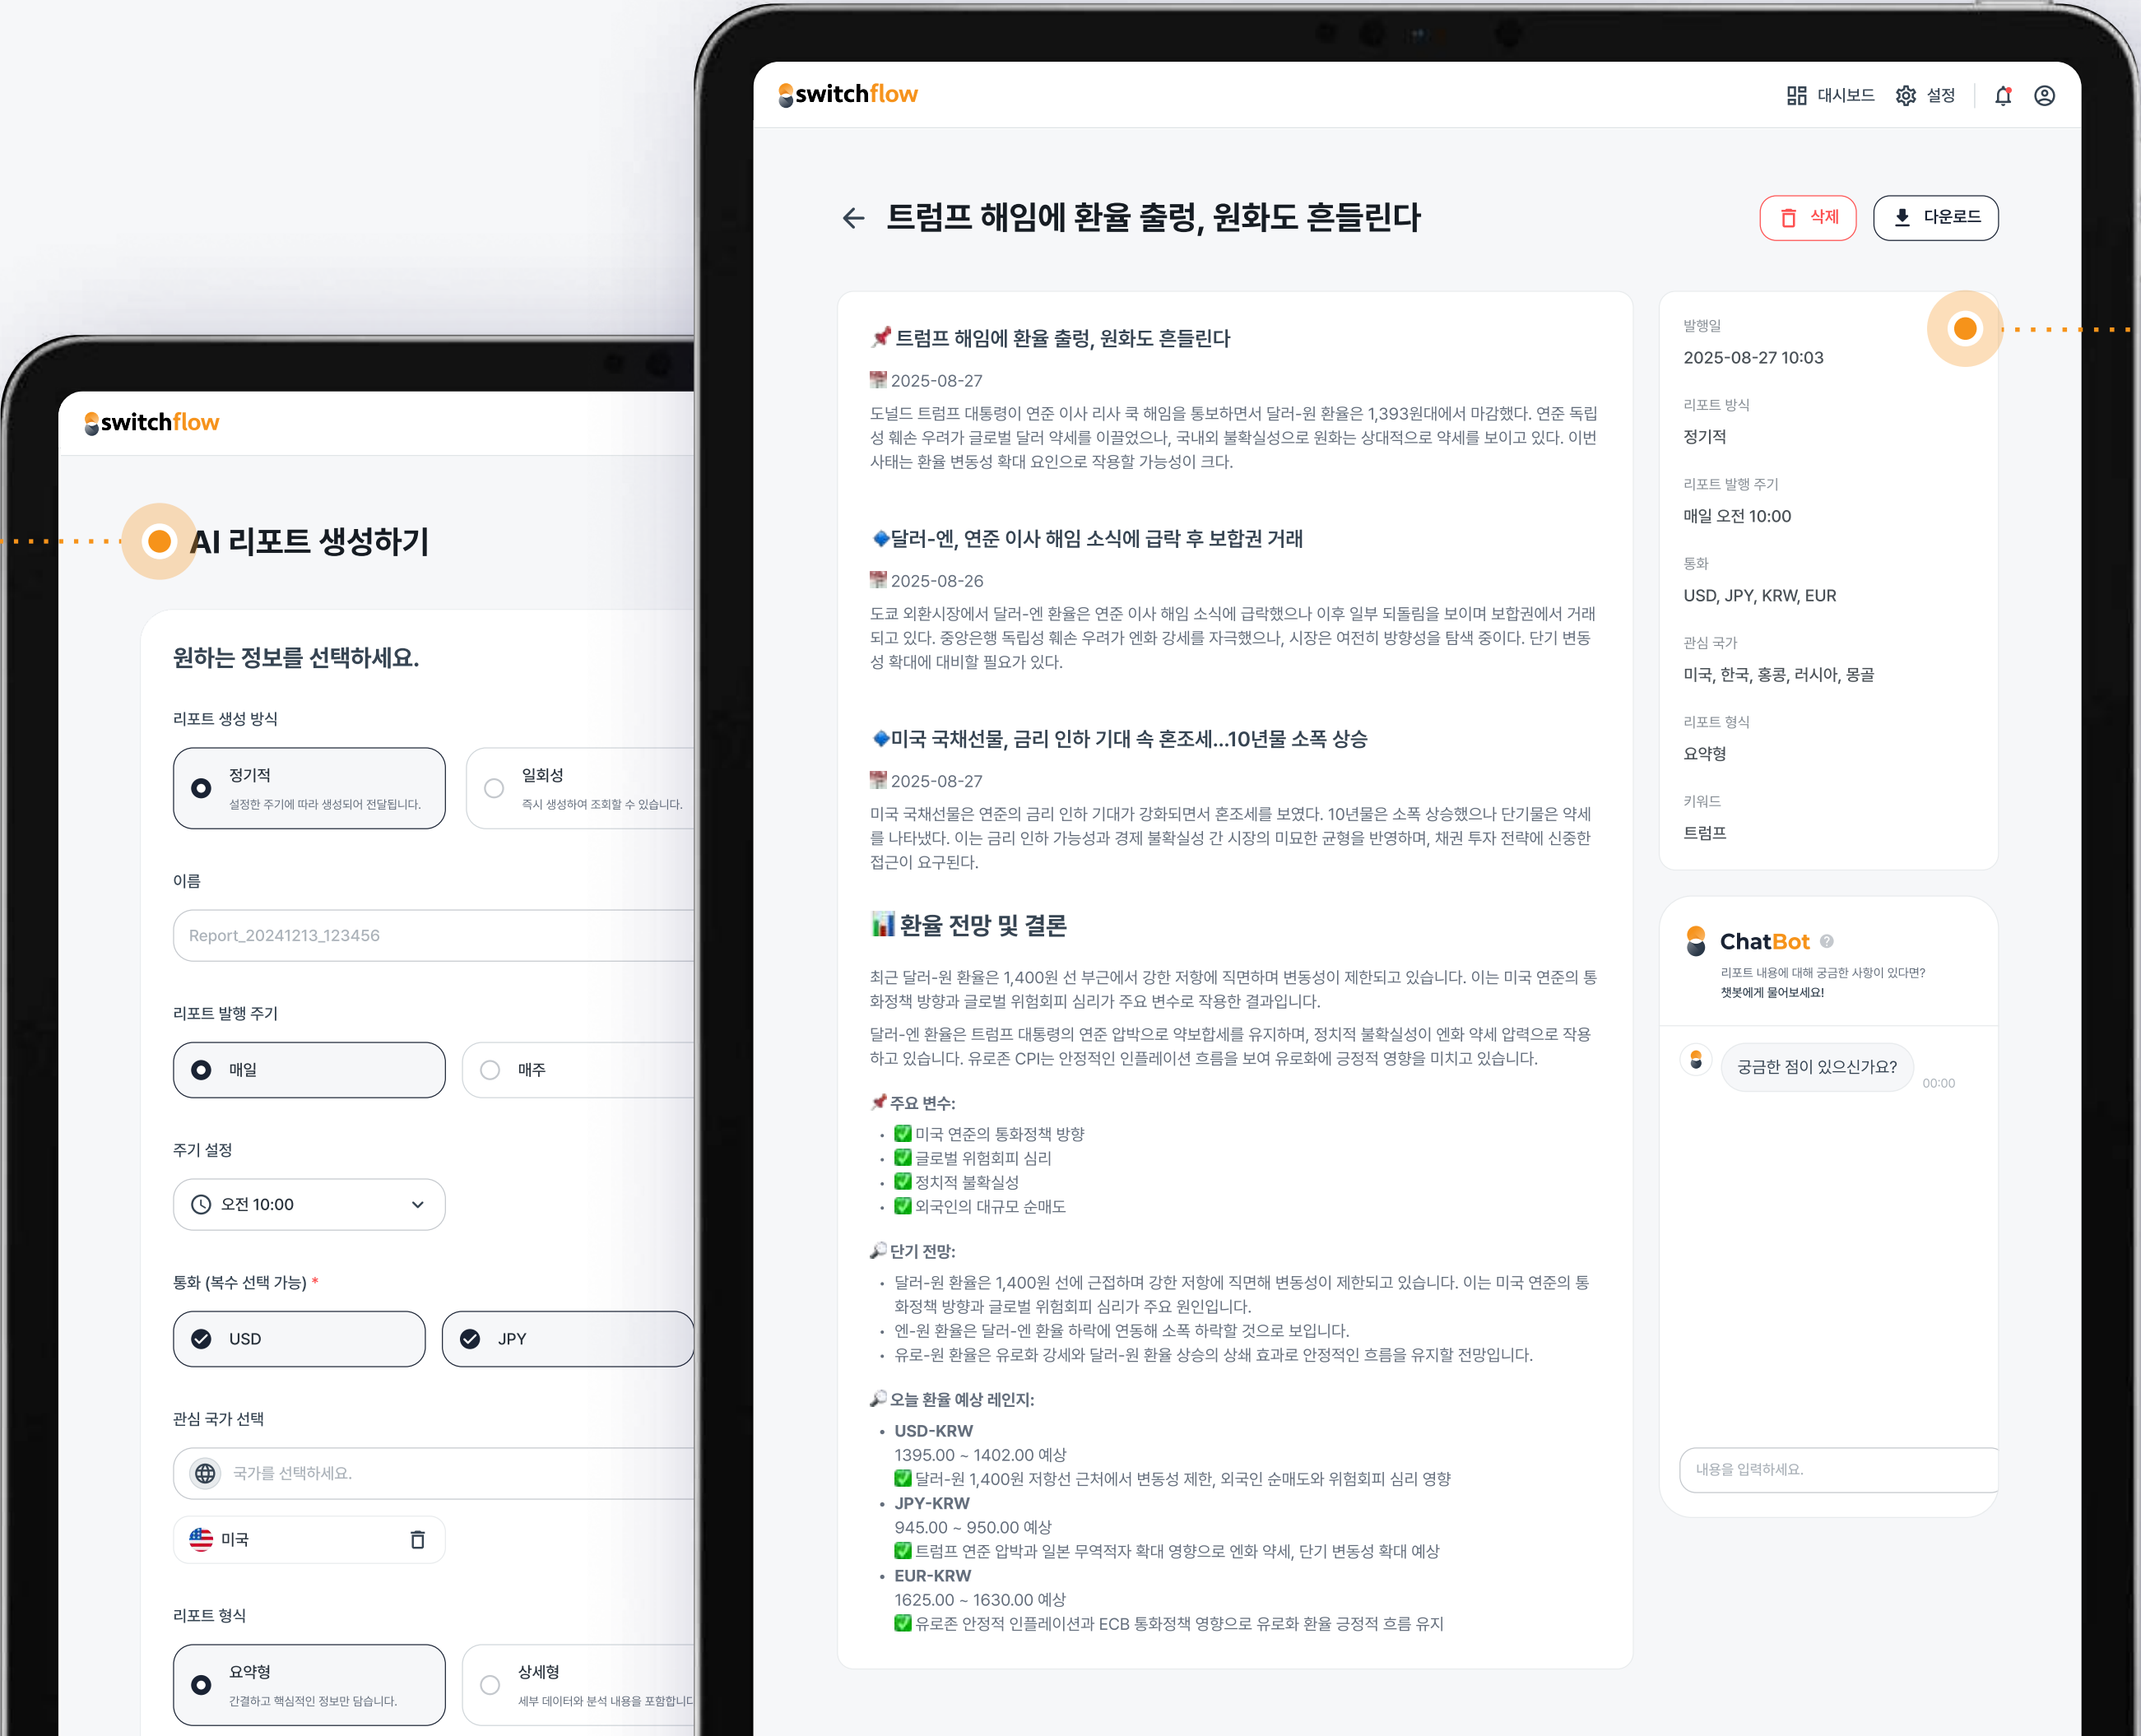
switchflow

AI 리포트 생성하기

원하는 정보를 선택하세요.

리포트 생성 방식

정기적
설정한 주기에 따라 생성되어 전달됩니다.

일회성
즉시 생성하여 조회할 수 있습니다.

이름

Report_20241213_123456

리포트 발행 주기

매일

매주

주기 설정

오전 10:00

통화 (복수 선택 가능) *

USD

JPY

관심 국가 선택

국가를 선택하세요.

미국

리포트 형식

요약형
간결하고 핵심적인 정보만 담습니다.

상세형
세부 데이터와 분석 내용을 포함합니다

switchflow

대시보드 설정

트럼프 해임에 환율 출렁, 원화도 흔들린다

삭제

다운로드

📌 트럼프 해임에 환율 출렁, 원화도 흔들린다

2025-08-27

도널드 트럼프 대통령이 연준 이사 리사 쿡 해임을 통보하면서 달러-원 환율은 1,393원대에서 마감했다. 연준 독립성 훼손 우려가 글로벌 달러 약세를 이끌었으나, 국내외 불확실성으로 원화는 상대적으로 약세를 보이고 있다. 이번 사태는 환율 변동성 확대 요인으로 작용할 가능성이 크다.

🔹달러-엔, 연준 이사 해임 소식에 급락 후 보합권 거래

2025-08-26

도쿄 외환시장에서 달러-엔 환율은 연준 이사 해임 소식에 급락했으나 이후 일부 되돌림을 보이며 보합권에서 거래되고 있다. 중앙은행 독립성 훼손 우려가 엔화 강세를 자극했으나, 시장은 여전히 방향성을 탐색 중이다. 단기 변동성 확대에 대비할 필요가 있다.

🔹미국 국채선물, 금리 인하 기대 속 혼조세...10년물 소폭 상승

2025-08-27

미국 국채선물은 연준의 금리 인하 기대가 강화되면서 혼조세를 보였다. 10년물은 소폭 상승했으나 단기물은 약세를 나타냈다. 이는 금리 인하 가능성과 경제 불확실성 간 시장의 미묘한 균형을 반영하며, 채권 투자 전략에 신중한 접근이 요구된다.

📊 환율 전망 및 결론

최근 달러-원 환율은 1,400원 선 부근에서 강한 저항에 직면하며 변동성이 제한되고 있습니다. 이는 미국 연준의 통화정책 방향과 글로벌 위험회피 심리가 주요 변수로 작용한 결과입니다.

달러-엔 환율은 트럼프 대통령의 연준 압박으로 약보합세를 유지하며, 정치적 불확실성이 엔화 약세 압력으로 작용하고 있습니다. 유로존 CPI는 안정적인 인플레이션 흐름을 보여 유로화에 긍정적 영향을 미치고 있습니다.

📌 주요 변수:
• ✅ 미국 연준의 통화정책 방향
• ✅ 글로벌 위험회피 심리
• ✅ 정치적 불확실성
• ✅ 외국인의 대규모 순매도

🔎 단기 전망:
• 달러-원 환율은 1,400원 선에 근접하며 강한 저항에 직면해 변동성이 제한되고 있습니다. 이는 미국 연준의 통화정책 방향과 글로벌 위험회피 심리가 주요 원인입니다.
• 엔-원 환율은 달러-엔 환율 하락에 연동해 소폭 하락할 것으로 보입니다.
• 유로-원 환율은 유로화 강세와 달러-원 환율 상승의 상쇄 효과로 안정적인 흐름을 유지할 전망입니다.

🔎 오늘 환율 예상 레인지:
• USD-KRW
1395.00 ~ 1402.00 예상
✅ 달러-원 1,400원 저항선 근처에서 변동성 제한, 외국인 순매도와 위험회피 심리 영향
• JPY-KRW
945.00 ~ 950.00 예상
✅ 트럼프 연준 압박과 일본 무역적자 확대 영향으로 엔화 약세, 단기 변동성 확대 예상
• EUR-KRW
1625.00 ~ 1630.00 예상
✅ 유로존 안정적 인플레이션과 ECB 통화정책 영향으로 유로화 환율 긍정적 흐름 유지

발행일
2025-08-27 10:03

리포트 방식
정기적

리포트 발행 주기
매일 오전 10:00

통화
USD, JPY, KRW, EUR

관심 국가
미국, 한국, 홍콩, 러시아, 몽골

리포트 형식
요약형

키워드
트럼프

ChatBot
리포트 내용에 대해 궁금한 사항이 있다면?
챗봇에게 물어보세요!

궁금한 점이 있으신가요?
00:00

내용을 입력하세요.